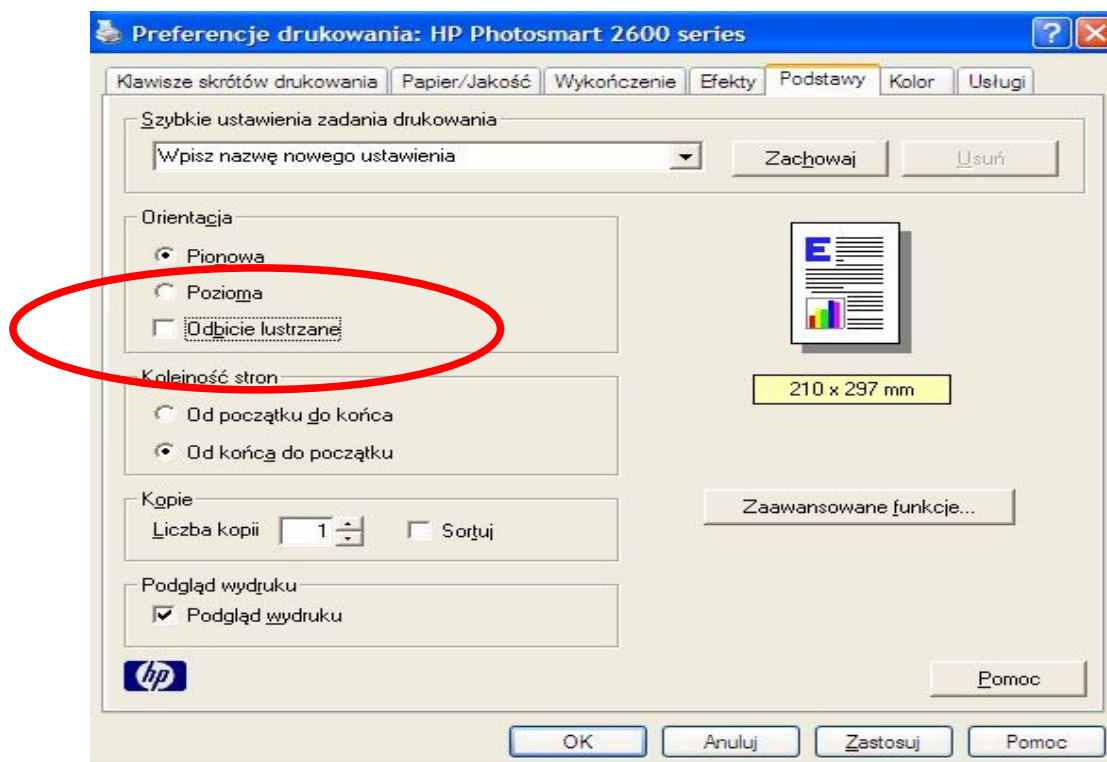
Preferencje drukowania: HP Photosmart 2600 series

Klawisze skrótów drukowania | Papier/Jakość | Wykończenie | Efekty | Podstawy | Kolor | Usługi

Szybkie ustawienia zadania drukowania
Wpisz nazwę nowego ustawienia
Zachowaj
Usuń

Orientacja
Pionowa
Pozioma
Odbicie lustrzane

E

210 x 297 mm

Kolejność stron
Od początku do końca
Od końca do początku

Kopie
Liczba kopii 1
Sortuj

Zaawansowane funkcje...

Podgląd wydruku
Podgląd wydruku

hp

Pomoc

OK
Anuluj
Zastosuj
Pomoc